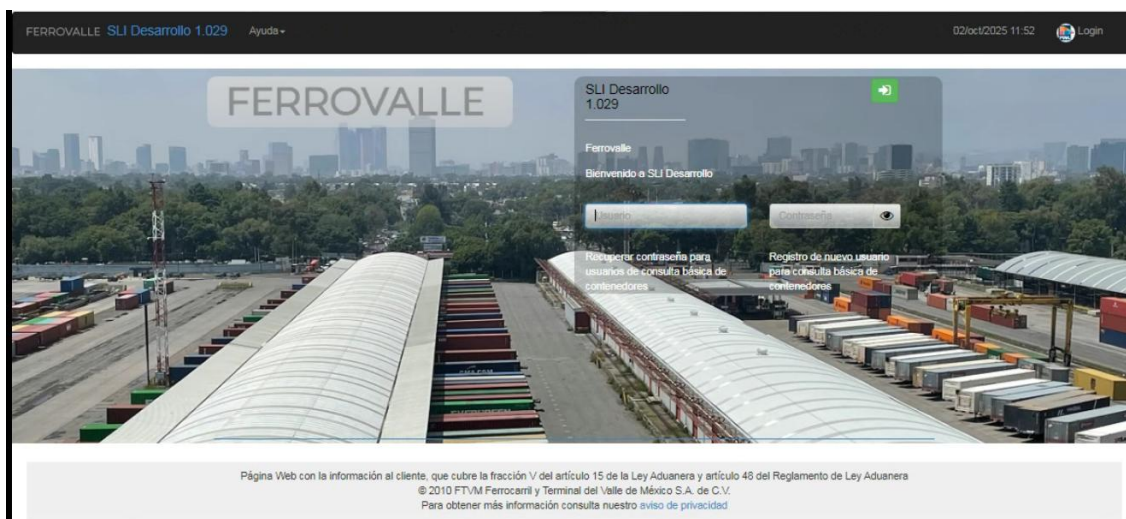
FERROVALLE SLI Desarrollo 1.029 Ayuda

02/oct/2025 11:52 Login

FERROVALLE

SLI Desarrollo 1.029

Ferrovalle

Bienvenido a SLI Desarrollo

Usuario

Contraseña

Recuperar contraseña para usuarios de consulta básica de contenedores

Registro de nuevo usuario para consulta básica de contenedores

Página Web con la información al cliente, que cubre la fracción V del artículo 15 de la Ley Aduanera y artículo 46 del Reglamento de Ley Aduanera
© 2010 FTVM Ferrocarril y Terminal del Valle de México S.A. de C.V.
Para obtener más información consulta nuestro aviso de privacidad